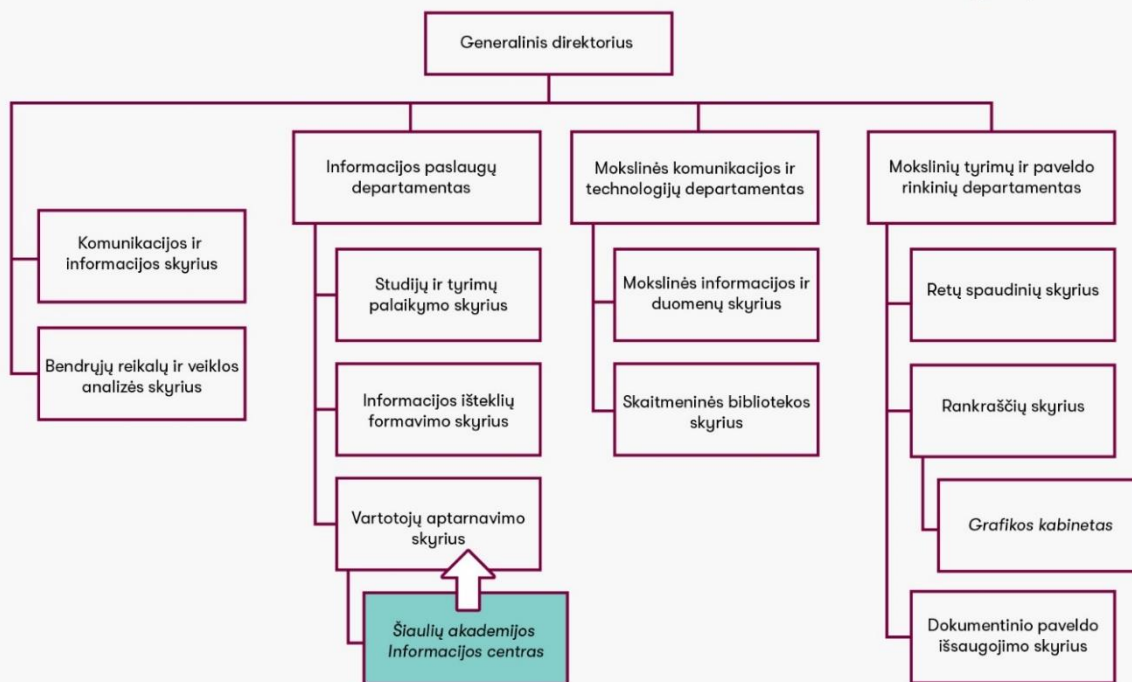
Generalinis direktorius

Komunikacijos ir informacijos skyrius

Bendrųjų reikalų ir veiklos analizės skyrius

Informacijos paslaugų departamentas

Studijų ir tyrimų palaikymo skyrius

Informacijos išteklių formavimo skyrius

Vartotojų aptarnavimo skyrius

Šiaulių akademijos Informacijos centras

Mokslinės komunikacijos ir technologijų departamentas

Mokslinės informacijos ir duomenų skyrius

Skaitmeninės bibliotekos skyrius

Mokslinių tyrimų ir paveldo rinkinių departamentas

Retų spaudinių skyrius

Rankraščių skyrius

Grafikos kabinetas

Dokumentinio paveldo išsaugojimo skyrius